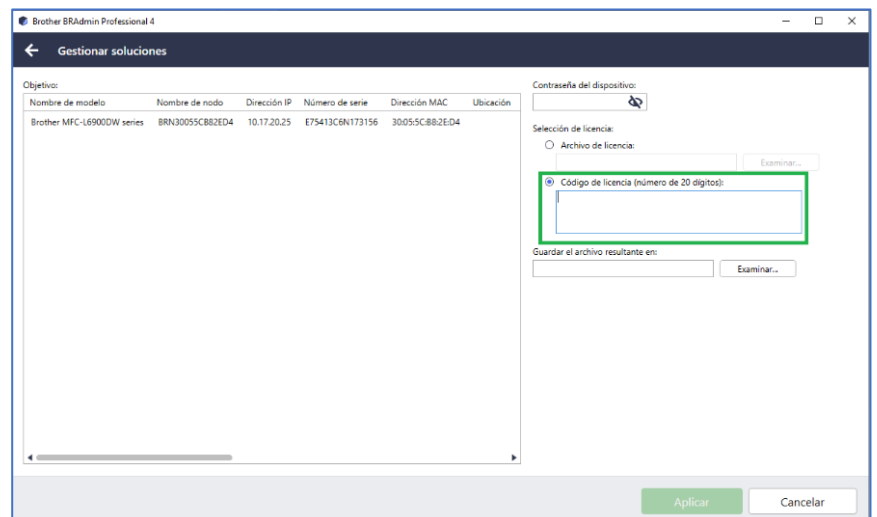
Brother BRAdmin Professional 4

Gestionar soluciones

Objetivo:

| Nombre de modelo | Nombre de nodo | Dirección IP | Número de serie | Dirección MAC | Ubicación |
|---|---|---|---|---|---|
| Brother MFC-L6900DW series | BRN30055CB82ED4 | 10.17.20.25 | E75413C6N173156 | 30:05:5C:B8:2E:D4 | |

Contraseña del dispositivo:

Selección de licencia:

Archivo de licencia:

Examinar...

Código de licencia (número de 20 dígitos):

Guardar el archivo resultante en:

Examinar...

Aplicar

Cancelar